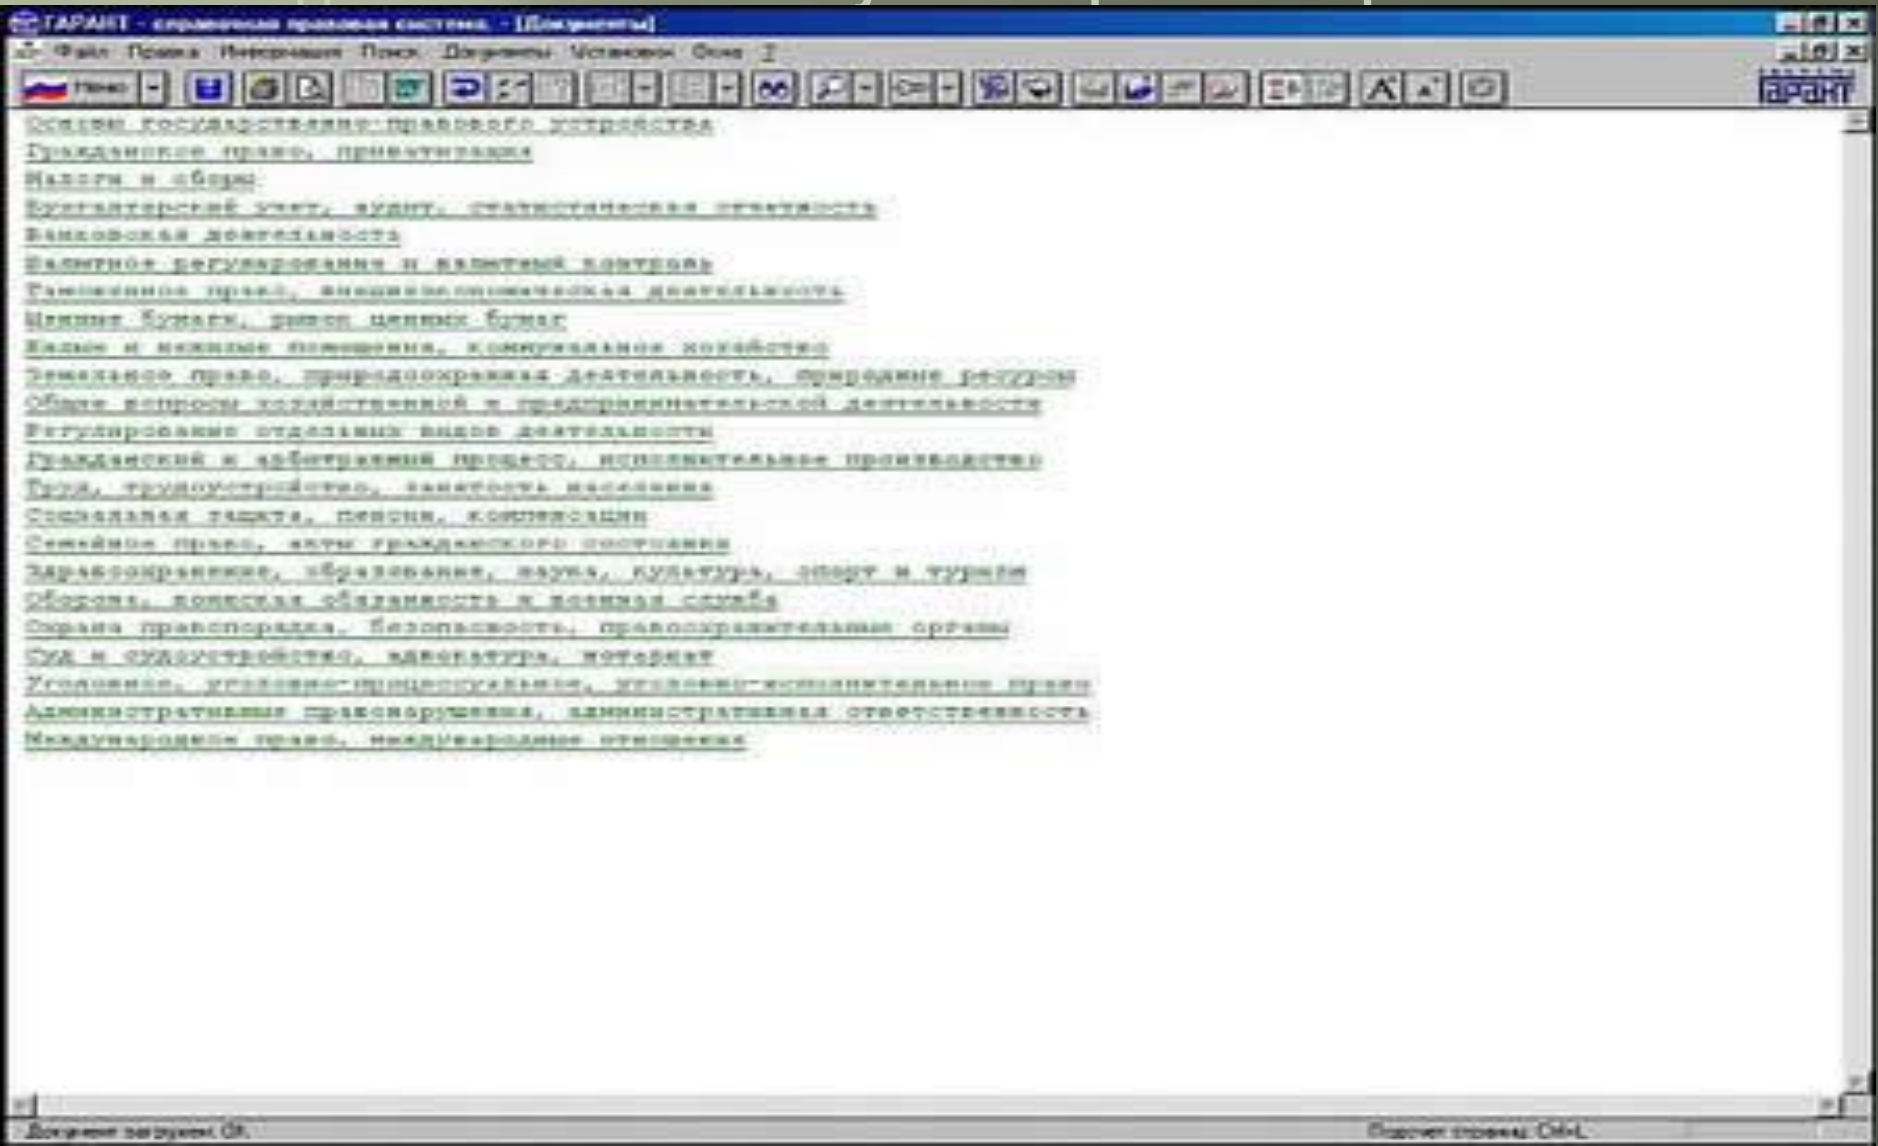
ГАРАНТ - справочная правовая система. - [Документы]

Файл Правка Информация Поиск Документы Установки Окна ?

Меню

ГАРАНТ

Основы государственно-правового устройства
Гражданское право, приватизация
Налоги и сборы
Бухгалтерский учет, аудит, статистическая отчетность
Банковская деятельность
Валютное регулирование и валютный контроль
Таможенное право, внешнеэкономическая деятельность
Ценные бумаги, рынок ценных бумаг
Жилые и нежилые помещения, коммунальное хозяйство
Земельное право, природоохранная деятельность, природные ресурсы
Общие вопросы хозяйственной и предпринимательской деятельности
Регулирование отдельных видов деятельности
Гражданский и арбитражный процесс, исполнительное производство
Труд, трудоустройство, занятость населения
Социальная защита, пенсии, компенсации
Семейное право, акты гражданского состояния
Здравоохранение, образование, наука, культура, спорт и туризм
Оборона, воинская обязанность и военная служба
Охрана правопорядка, безопасность, правоохранительные органы
Суд и судоустройство, адвокатура, нотариат
Уголовное, уголовно-процессуальное, уголовно-исполнительное право
Административные правонарушения, административная ответственность
Международное право, международные отношения

Документ загружен ОК.

Подсчет страниц: Ctrl+L